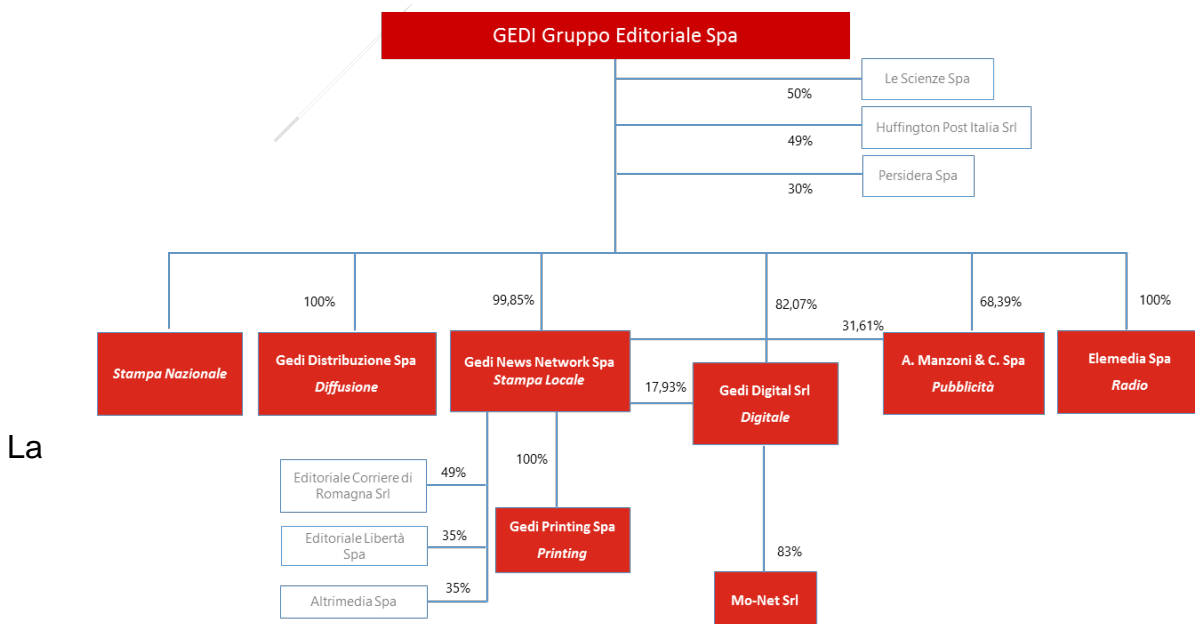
GEDI Gruppo Editoriale Spa

Le Scienze Spa
50%
Huffington Post Italia Srl
49%
Persidera Spa
30%

100%
99,85%
82,07%
31,61%
68,39%
100%

Stampa Nazionale

Gedi Distribuzione Spa
Diffusione

Gedi News Network Spa
Stampa Locale

17,93%

Gedi Digital Srl
Digitale

A. Manzoni & C. Spa
Pubblicità

Elemedia Spa
Radio

La

Editoriale Corriere di Romagna Srl
49%
100%
Editoriale Libertà Spa
35%
Gedi Printing Spa
Printing
Altrimedia Spa
35%
83%
Mo-Net Srl